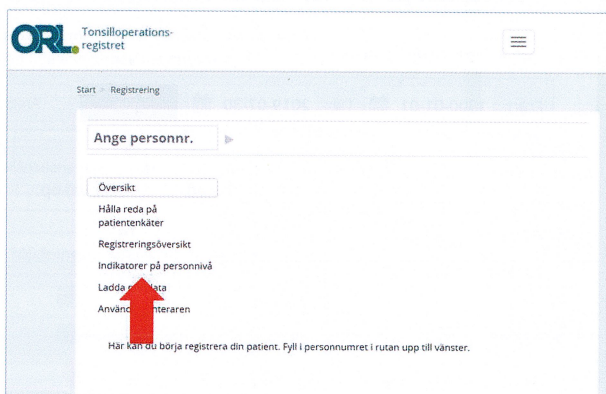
ORL Tonsilloperations-registret

Start > Registrering

Ange personnr.

Översikt

Hålla reda på patientenkäter

Registreringsöversikt

Indikatorer på personnivå

Ladda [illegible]ata

Använd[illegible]nteraren

Här kan du börja registrera din patient. Fyll i personnumret i rutan upp till vänster.